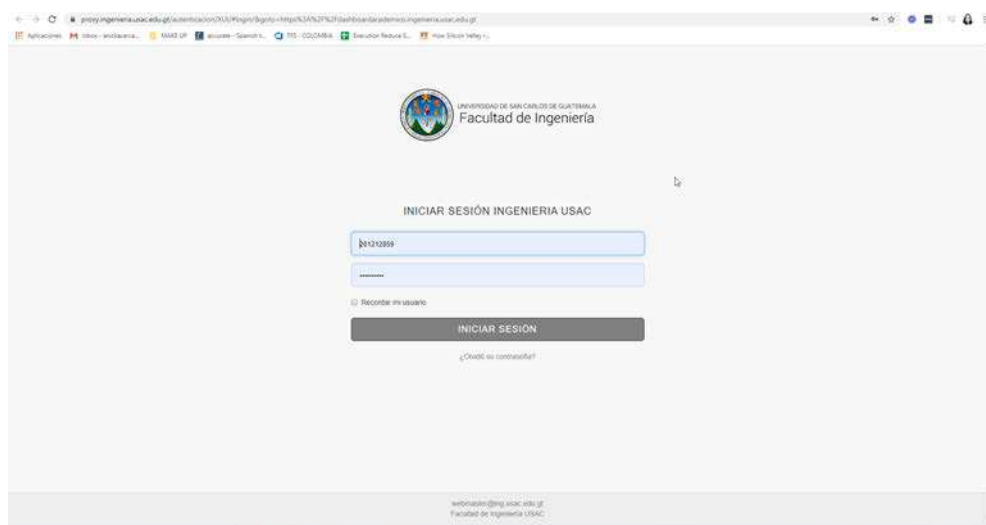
proxy.ingenieria.usac.edu.gt/autenticacion/XUI/#login/&goto=https%3A%2F%2Fdashboardacademico.ingenieria.usac.edu.gt

Aplicaciones Inbox - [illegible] MAKE UP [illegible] TIS - COLOMBIA Execution Resource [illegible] How Silicon Valley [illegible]

UNIVERSIDAD DE SAN CARLOS DE GUATEMALA
Facultad de Ingeniería

INICIAR SESIÓN INGENIERIA USAC

201212859

••••••••

Recordar mi usuario

INICIAR SESIÓN

¿Olvidó su contraseña?

webmaster@ing.usac.edu.gt
Facultad de Ingeniería USAC